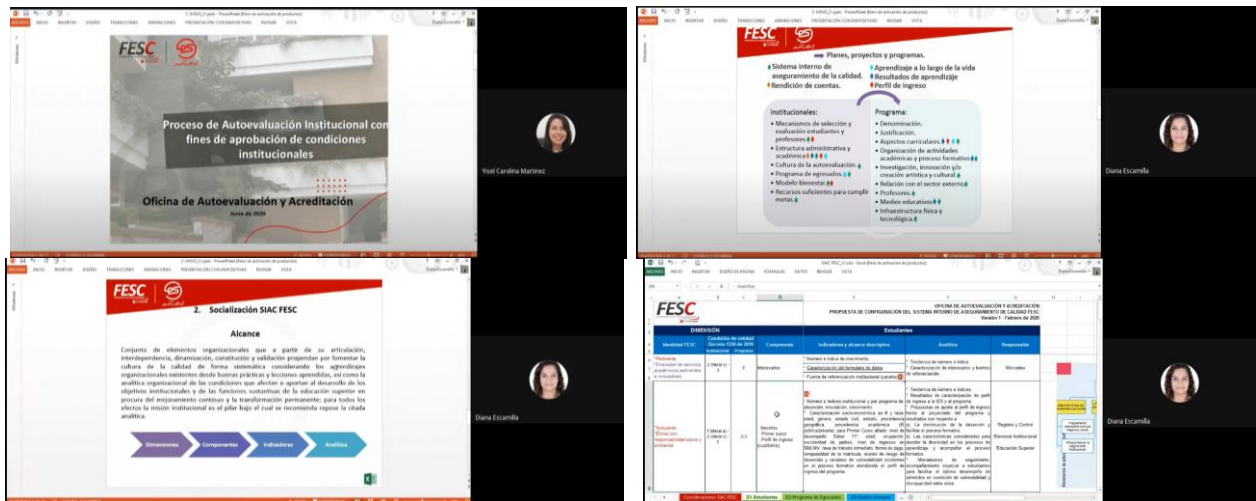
ARCHIVO INICIO INSERTAR DISEÑO TRANSICIONES ANIMACIONES PRESENTACIÓN CON DIAPOSITIVAS REVISAR VISTA

FESC

Proceso de Autoevaluación Institucional con fines de aprobación de condiciones institucionales

Oficina de Autoevaluación y Acreditación
Junio de 2020

Yisel Carolina Martinez

ARCHIVO INICIO INSERTAR DISEÑO TRANSICIONES ANIMACIONES PRESENTACIÓN CON DIAPOSITIVAS REVISAR VISTA

Diana Escamilla

FESC

Planes, proyectos y programas.

Sistema interno de aseguramiento de la calidad.
Rendición de cuentas.
Aprendizaje a lo largo de la vida
Resultados de aprendizaje
Perfil de ingreso

Institucionales:
• Mecanismos de selección y evaluación estudiantes y profesores.
• Estructura administrativa y académica.
• Cultura de la autoevaluación.
• Programa de egresados.
• Modelo bienestar.
• Recursos suficientes para cumplir metas.

Programa:
• Denominación.
• Justificación.
• Aspectos curriculares.
• Organización de actividades académicas y proceso formativo.
• Investigación, innovación y/o creación artística y cultural.
• Relación con el sector externo.
• Profesores.
• Medios educativos.
• Infraestructura física y tecnológica.

Diana Escamilla

ARCHIVO INICIO INSERTAR DISEÑO TRANSICIONES ANIMACIONES PRESENTACIÓN CON DIAPOSITIVAS REVISAR VISTA

FESC

2. Socialización SIAC FESC

Alcance

Conjunto de elementos organizacionales que a partir de su articulación, interdependencia, dinamización, constitución y validación propendan por fomentar la cultura de la calidad de forma sistemática considerando los agendaciones organizacionales existentes desde buenas prácticas y lecciones aprendidas, así como la analítica organizacional de las condiciones que afectan o aportan al desarrollo de los objetivos institucionales y de las funciones sustantivas de la educación superior en procura del mejoramiento continuo y la transformación permanente; para todos los efectos la misión institucional es el pilar bajo el cual se recomienda repose la citada analítica.

Dimensiones
Componentes
Indicadores
Analítica

Diana Escamilla

ARCHIVO INICIO INSERTAR DISEÑO DE PÁGINA FÓRMULAS DATOS REVISAR VISTA

FESC

OFICINA DE AUTOEVALUACIÓN Y ACREDITACIÓN
PROPUESTA DE CONFIGURACIÓN DEL SISTEMA INTERNO DE ASEGURAMIENTO DE CALIDAD FESC
Versión 1 - Febrero de 2020

| DIMENSIÓN | | | Estudiantes | | | |
|---|---|---|---|---|---|---|
| Identidad FESC | Condición de calidad (Decreto 1330 de 2019) Institucional | Programa | Componente | Indicadores y alcance descriptivo | Analítica | Responsable |
| Pertinente, Diversidad de servicios académicos pertinentes e innovadores | 3 (literal e) 3 | 2 | Aspirantes | Número e índice de crecimiento; Caracterización del formulario de datos; Fuente de referenciación institucional | Tendencia de número e índice; Caracterización de intereses y fuentes de referenciación | Mercadeo |
| Incluyente, Ética con responsabilidad social y ambiental | 1 (literal a) 2 (literal c) 3 | 2.3 | Inscritos, Primer curso, Perfil de ingreso (cualitativo) | Número e índice institucional y por programa de admisión, inscripción, crecimiento. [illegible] | Tendencia de número e índices; Resultados de caracterización de perfil de ingreso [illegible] | Registro y Control; Bienestar Institucional; Educación Superior |

Consideraciones SIAC FESC | D1 Estudiantes | D2 Programa de Egresados

Diana Escamilla